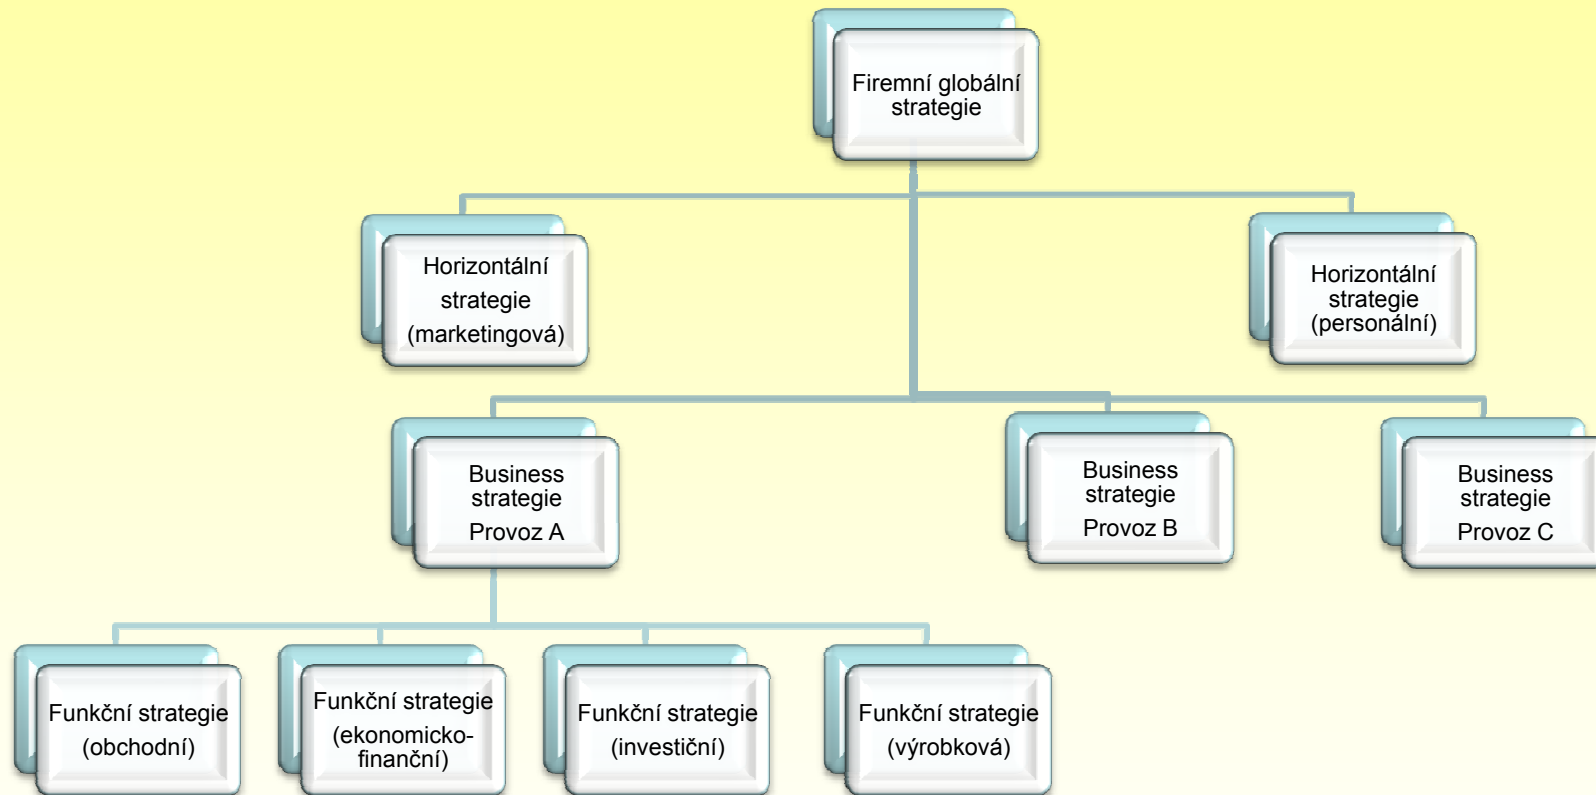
Firemní globální strategie

Horizontální strategie (marketingová)

Horizontální strategie (personální)

Business strategie Provoz A

Business strategie Provoz B

Business strategie Provoz C

Funkční strategie (obchodní)

Funkční strategie (ekonomicko-finanční)

Funkční strategie (investiční)

Funkční strategie (výrobková)